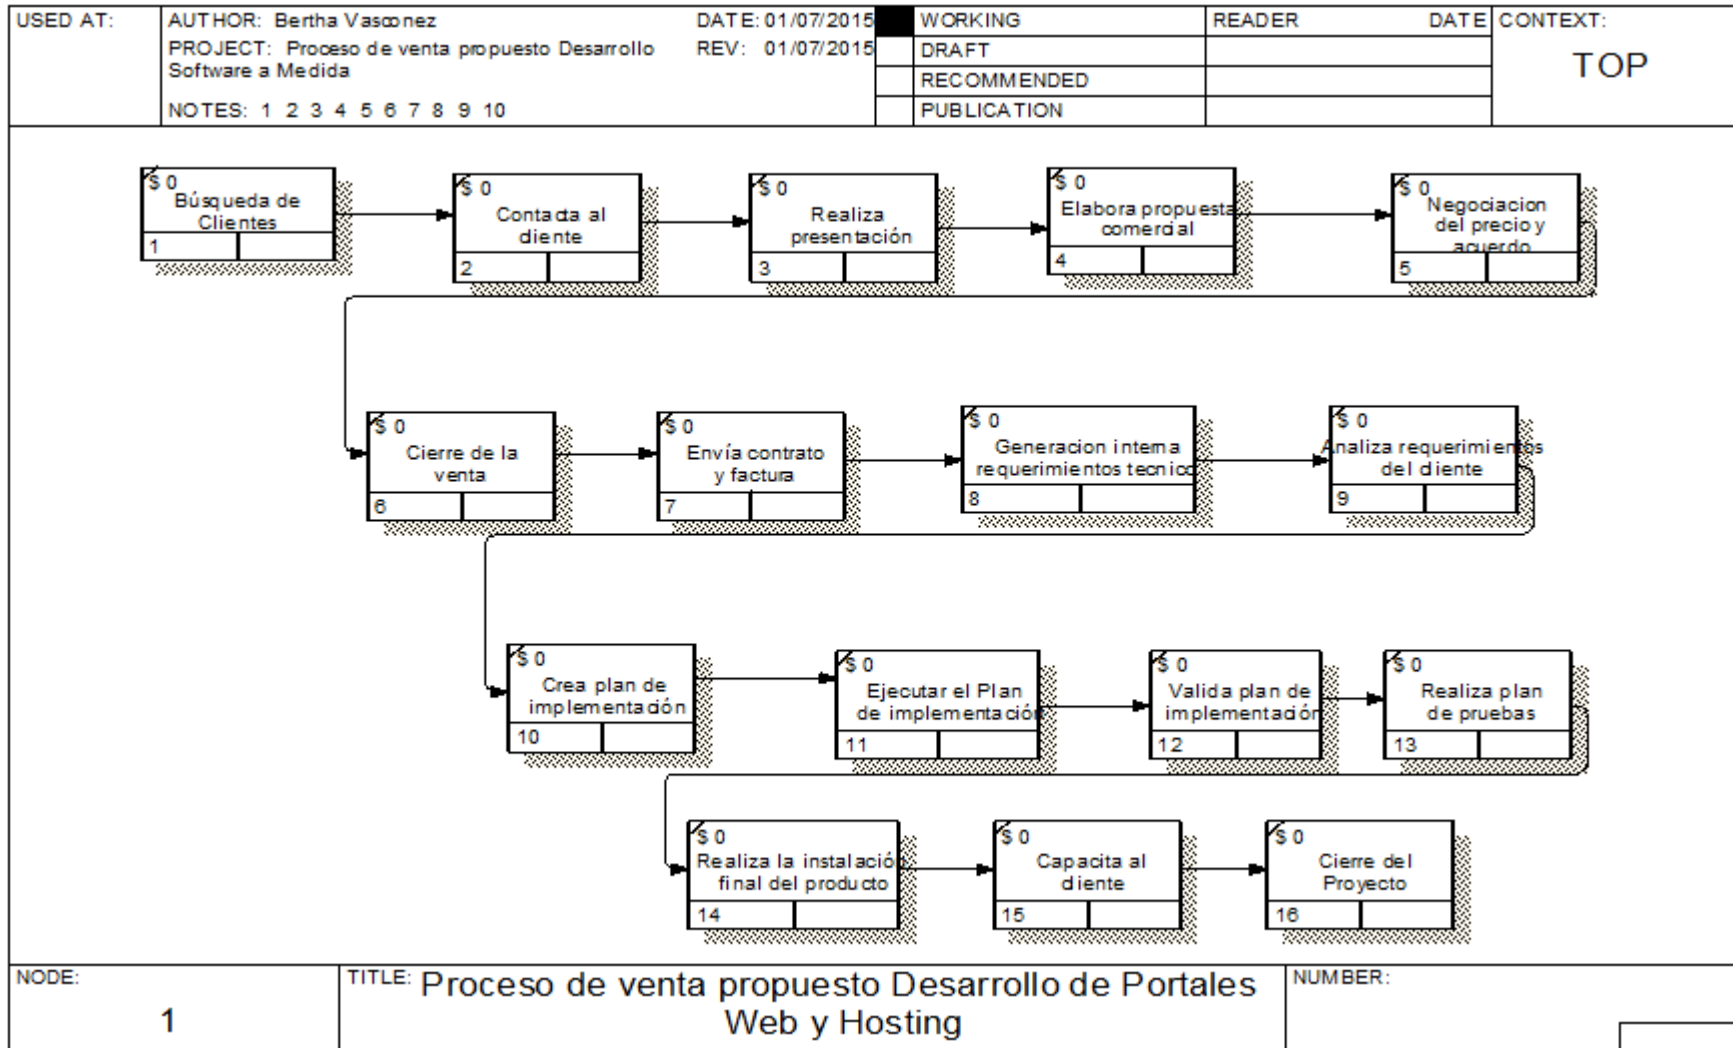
| USED AT: | AUTHOR: Bertha Vasconez PROJECT: Proceso de venta propuesto Desarrollo Software a Medida NOTES: 1 2 3 4 5 6 7 8 9 10 | DATE: 01/07/2015 REV: 01/07/2015 | | WORKING | READER | DATE | CONTEXT: TOP |
|---|---|---|---|---|---|---|---|
| | | | | DRAFT | | | |
| | | | | RECOMMENDED | | | |
| | | | | PUBLICATION | | | |

$ 0
Búsqueda de Clientes
1

$ 0
Contacta al cliente
2

$ 0
Realiza presentación
3

$ 0
Elabora propuesta comercial
4

$ 0
Negociacion del precio y acuerdo
5

$ 0
Cierre de la venta
6

$ 0
Envía contrato y factura
7

$ 0
Generacion interna requerimientos tecnico
8

$ 0
Analiza requerimientos del cliente
9

$ 0
Crea plan de implementación
10

$ 0
Ejecutar el Plan de implementación
11

$ 0
Valida plan de implementación
12

$ 0
Realiza plan de pruebas
13

$ 0
Realiza la instalación final del producto
14

$ 0
Capacita al cliente
15

$ 0
Cierre del Proyecto
16

NODE: 1

TITLE: Proceso de venta propuesto Desarrollo de Portales Web y Hosting

NUMBER: